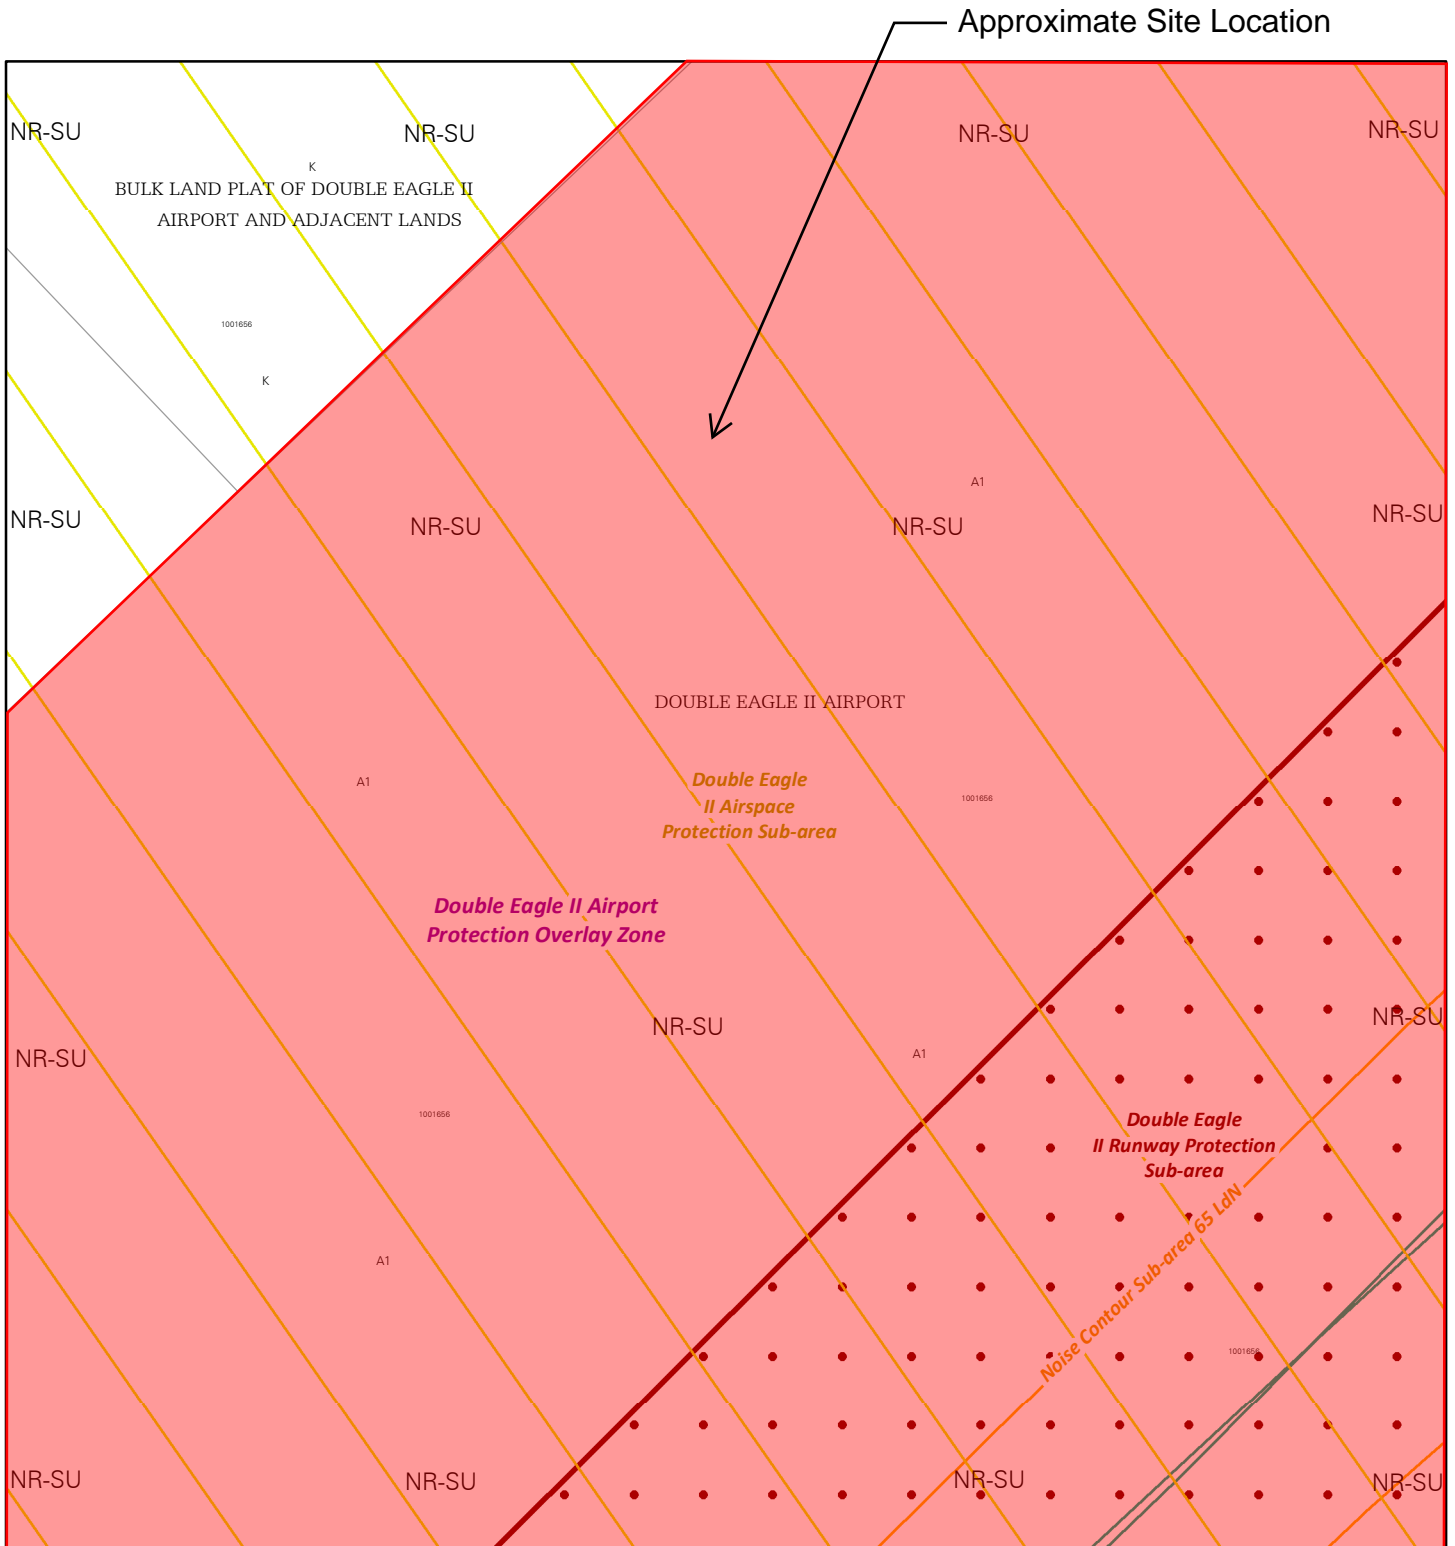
Approximate Site Location

NR-SU

NR-SU

NR-SU

NR-SU

K

BULK LAND PLAT OF DOUBLE EAGLE II AIRPORT AND ADJACENT LANDS

1001656

K

A1

NR-SU

NR-SU

NR-SU

NR-SU

DOUBLE EAGLE II AIRPORT

A1

Double Eagle II Airspace Protection Sub-area

1001656

Double Eagle II Airport Protection Overlay Zone

NR-SU

NR-SU

A1

NR-SU

1001656

Double Eagle II Runway Protection Sub-area

Noise Contour Sub-area 65 LdN

A1

1001656

NR-SU

NR-SU

NR-SU

NR-SU